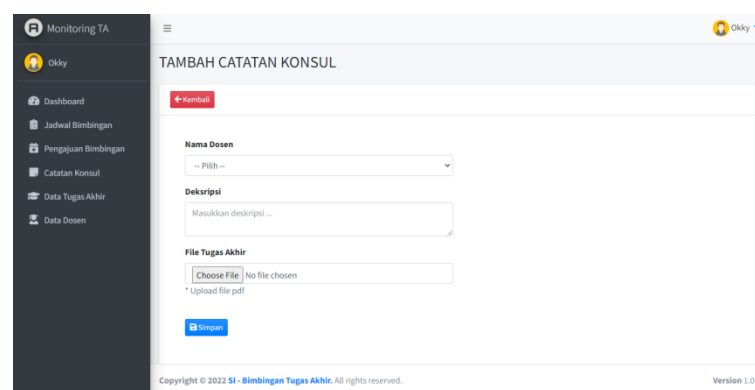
Monitoring TA

Okky

Dashboard

Jadwal Bimbingan

Pengajuan Bimbingan

Catatan Konsul

Data Tugas Akhir

Data Dosen

≡

Okky

TAMBAH CATATAN KONSUL

← Kembali

Nama Dosen

-- Pilih --

Deskripsi

Masukkan deskripsi ...

File Tugas Akhir

Choose File No file chosen

* Upload file pdf

Simpan

Copyright © 2022 SI - Bimbingan Tugas Akhir. All rights reserved.

Version 1.0